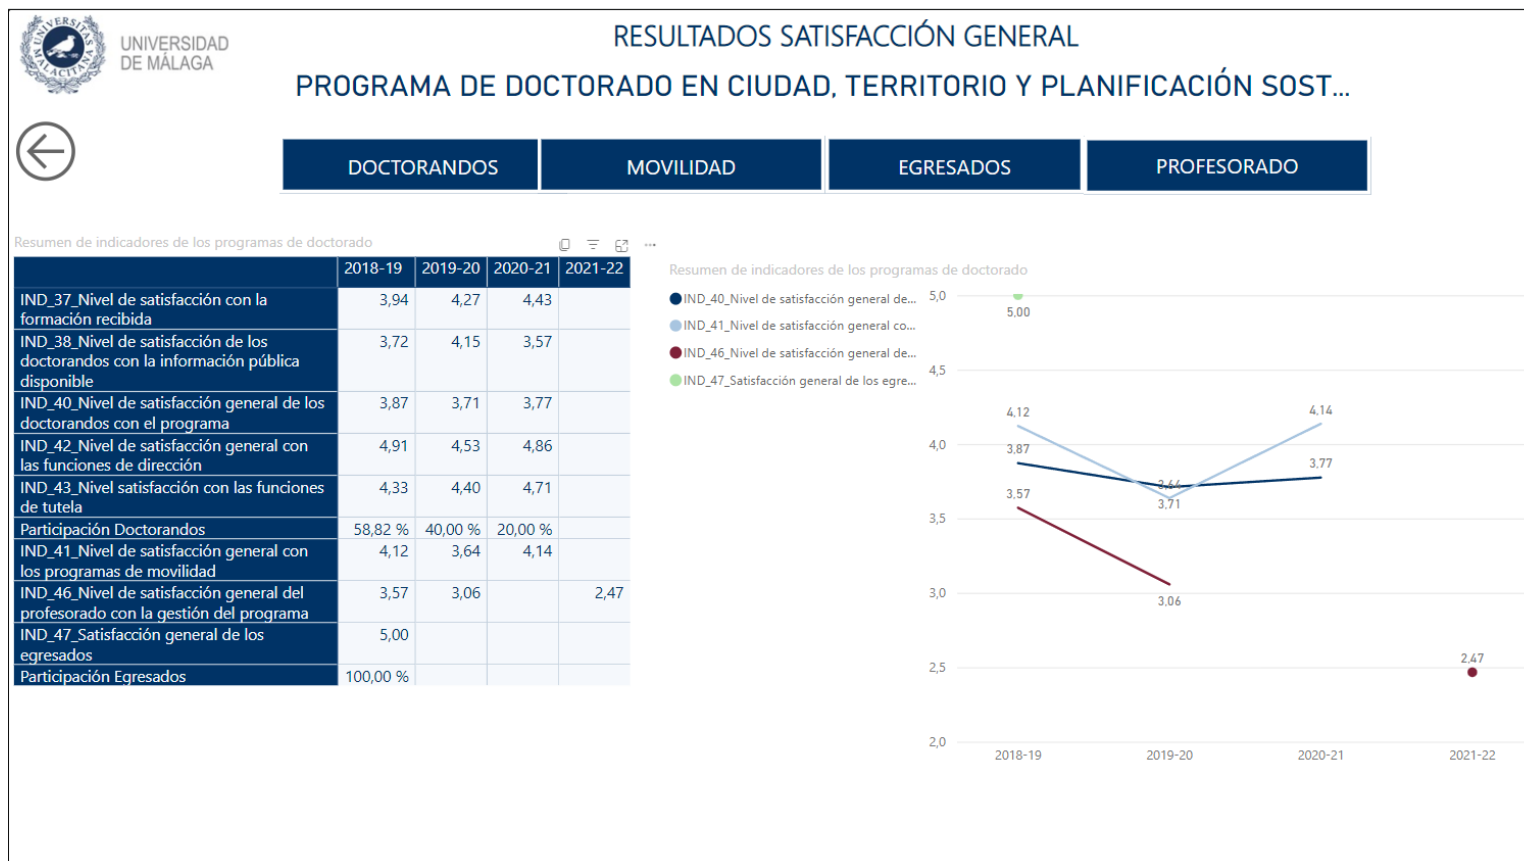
UNIVERSIDAD DE MÁLAGA

RESULTADOS SATISFACCIÓN GENERAL

PROGRAMA DE DOCTORADO EN CIUDAD, TERRITORIO Y PLANIFICACIÓN SOST...

DOCTORANDOS | MOVILIDAD | EGRESADOS | PROFESORADO

Resumen de indicadores de los programas de doctorado

| | 2018-19 | 2019-20 | 2020-21 | 2021-22 |
|---|---|---|---|---|
| IND_37_Nivel de satisfacción con la formación recibida | 3,94 | 4,27 | 4,43 | |
| IND_38_Nivel de satisfacción de los doctorandos con la información pública disponible | 3,72 | 4,15 | 3,57 | |
| IND_40_Nivel de satisfacción general de los doctorandos con el programa | 3,87 | 3,71 | 3,77 | |
| IND_42_Nivel de satisfacción general con las funciones de dirección | 4,91 | 4,53 | 4,86 | |
| IND_43_Nivel satisfacción con las funciones de tutela | 4,33 | 4,40 | 4,71 | |
| Participación Doctorandos | 58,82 % | 40,00 % | 20,00 % | |
| IND_41_Nivel de satisfacción general con los programas de movilidad | 4,12 | 3,64 | 4,14 | |
| IND_46_Nivel de satisfacción general del profesorado con la gestión del programa | 3,57 | 3,06 | | 2,47 |
| IND_47_Satisfacción general de los egresados | 5,00 | | | |
| Participación Egresados | 100,00 % | | | |

Resumen de indicadores de los programas de doctorado

IND_40_Nivel de satisfacción general de...
IND_41_Nivel de satisfacción general co...
IND_46_Nivel de satisfacción general de...
IND_47_Satisfacción general de los egre...

5,0
4,5
4,0
3,5
3,0
2,5
2,0

5,00
4,12
3,87
3,57
3,64
3,71
4,14
3,77
3,06
2,47

2018-19 2019-20 2020-21 2021-22